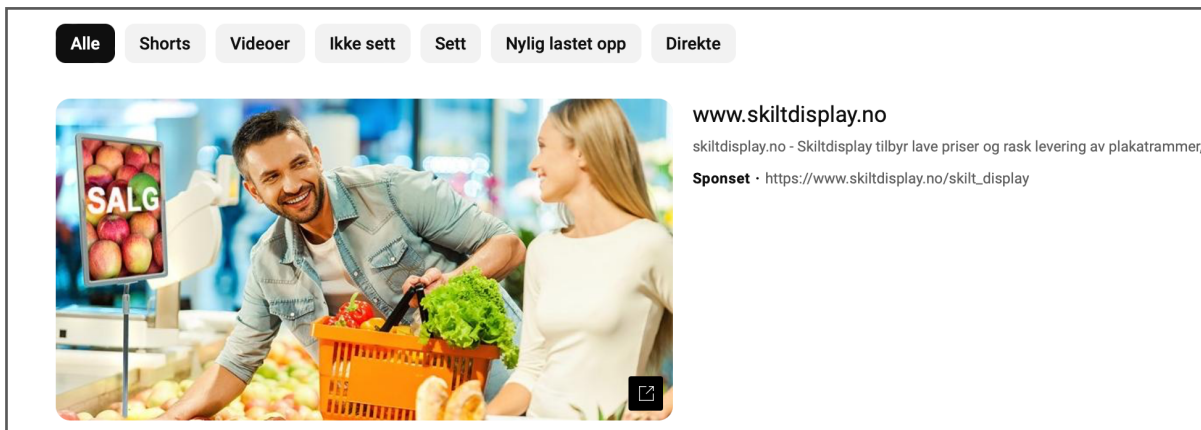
Alle Shorts Videoer Ikke sett Sett Nylig lastet opp Direkte

SALG

www.skiltdisplay.no

skiltdisplay.no - Skiltdisplay tilbyr lave priser og rask levering av plakatrammer,

Sponset · https://www.skiltdisplay.no/skilt_display